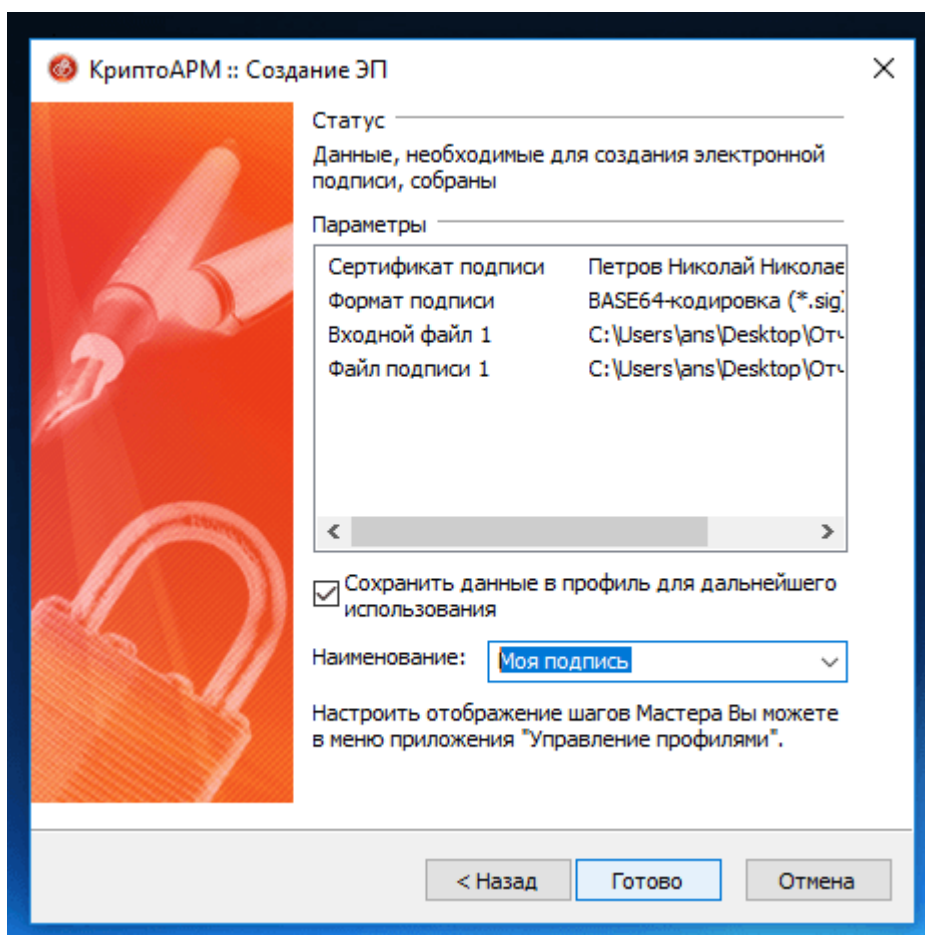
КриптоАРМ :: Создание ЭП

Статус

Данные, необходимые для создания электронной подписи, собраны

Параметры

| | |
|---|---|
| Сертификат подписи | Петров Николай Николае |
| Формат подписи | BASE64-кодировка (*.sig) |
| Входной файл 1 | C:\Users\ans\Desktop\Отч |
| Файл подписи 1 | C:\Users\ans\Desktop\Отч |

Сохранить данные в профиль для дальнейшего использования

Наименование: Моя подпись

Настроить отображение шагов Мастера Вы можете в меню приложения "Управление профилями".

< Назад Готово Отмена